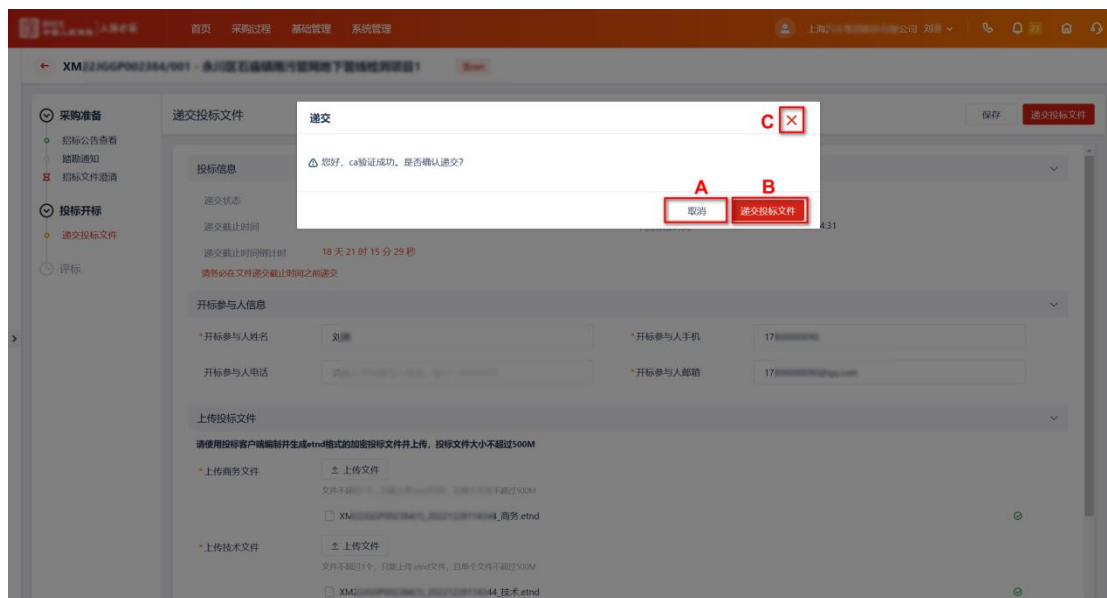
首页 采购过程 基础管理 系统管理

上海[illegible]公司 刘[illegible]

← XM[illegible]/001 - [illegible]

采购准备
招标公告查看
踏勘通知
招标文件澄清

投标开标
递交投标文件

评标

递交投标文件

保存 递交投标文件

递交

C ×

⚠ 您好，ca验证成功，是否确认递交？

A B
取消 递交投标文件

投标信息

递交状态

递交截止时间

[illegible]4:31

递交截止时间倒计时 18 天 21 时 15 分 29 秒

请务必在文件递交截止时间之前递交

开标参与人信息

*开标参与人姓名 刘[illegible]

*开标参与人手机 17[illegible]

开标参与人电话 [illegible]

*开标参与人邮箱 17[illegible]

上传投标文件

请使用投标客户端编制并生成etnd格式的加密投标文件并上传，投标文件大小不超过500M

*上传商务文件 上传文件

文件不超过1个，只能上传etnd文件，且单个文件不超过500M

XM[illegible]_商务.etnd

*上传技术文件 上传文件

文件不超过1个，只能上传etnd文件，且单个文件不超过500M

XM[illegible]44_技术.etnd